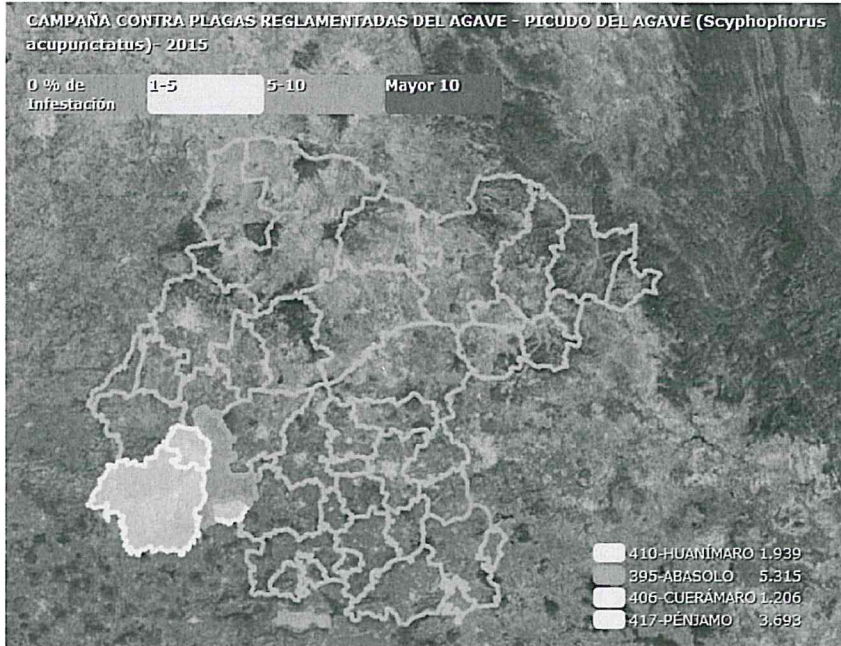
CAMPAÑA CONTRA PLAGAS REGLAMENTADAS DEL AGAVE - PICUDO DEL AGAVE (Scyphophorus acupunctatus)- 2015

0 % de Infestación

1-5

5-10

Mayor 10

410-HUANÍMARO 1.939
395-ABASOLO 5.315
406-CUERÁMARO 1.206
417-PÉNJAMO 3.693